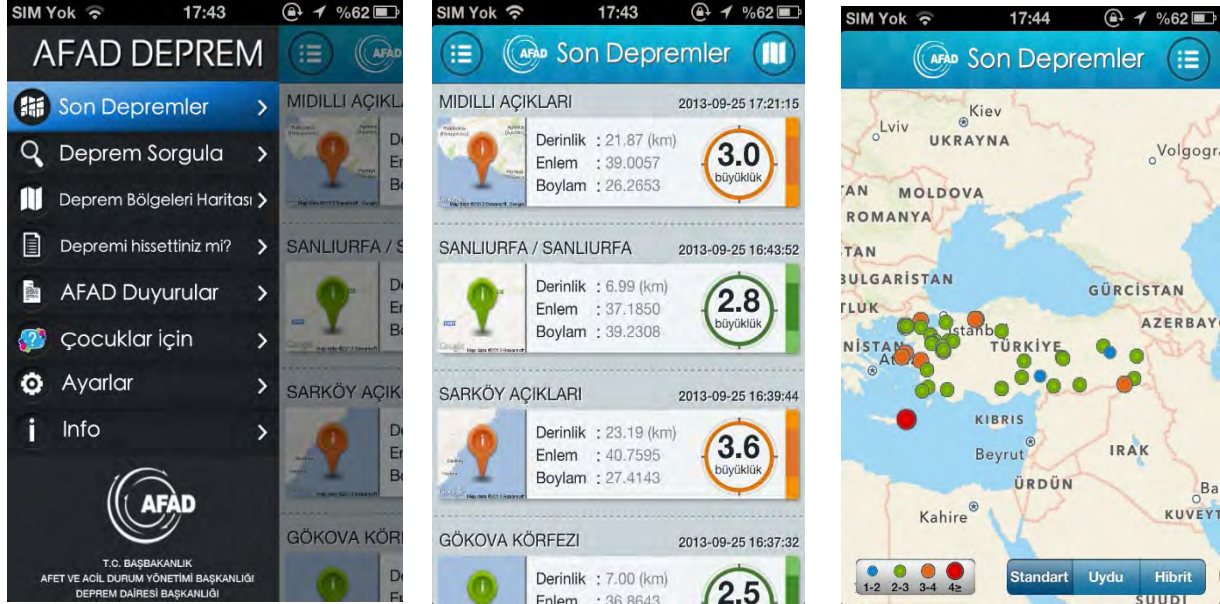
SIM Yok 17:43 %62

AFAD DEPREM

Son Depremler
Deprem Sorgula
Deprem Bölgeleri Haritası
Depremi hissettiniz mi?
AFAD Duyurular
Çocuklar için
Ayarlar
Info

AFAD
T.C. BAŞBAKANLIK
AFET VE ACİL DURUM YÖNETİMİ BAŞKANLIĞI
DEPREM DAİRESİ BAŞKANLIĞI

MIDILLI AÇIKL
SANLIURFA / S
SARKÖY AÇIK
GÖKOVA KÖRF

SIM Yok 17:43 %62

AFAD Son Depremler

MIDILLI AÇIKLARI 2013-09-25 17:21:15
Derinlik : 21.87 (km)
Enlem : 39.0057
Boylam : 26.2653
3.0 büyüklük

SANLIURFA / SANLIURFA 2013-09-25 16:43:52
Derinlik : 6.99 (km)
Enlem : 37.1850
Boylam : 39.2308
2.8 büyüklük

SARKÖY AÇIKLARI 2013-09-25 16:39:44
Derinlik : 23.19 (km)
Enlem : 40.7595
Boylam : 27.4143
3.6 büyüklük

GÖKOVA KÖRFEZI 2013-09-25 16:37:32
Derinlik : 7.00 (km)
Enlem : 36.8643
2.5

SIM Yok 17:44 %62

AFAD Son Depremler

Kiev
Lviv
UKRAYNA
Volgogra
MOLDOVA
ROMANYA
BULGARİSTAN
GÜRCİSTAN
AZERBAY
İstanbul
TÜRKİYE
KIBRIS
Beyrut
IRAK
ÜRDÜN
Kahire
KUVEYT
SUUDİ

1-2 2-3 3-4 4≥
Standart Uydu Hibrit